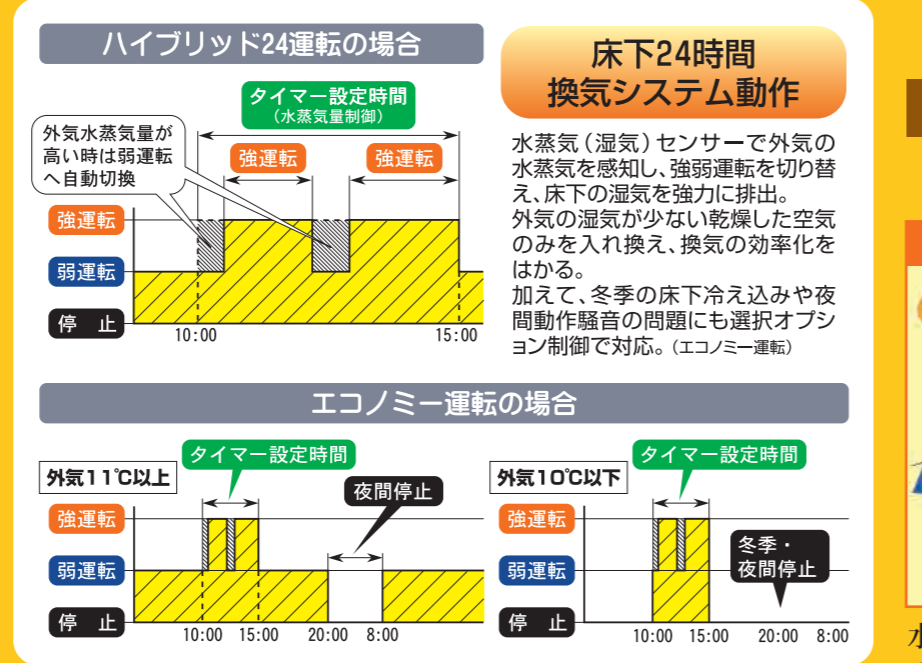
ハイブリッド24運転の場合

タイマー設定時間
（水蒸気量制御）

外気水蒸気量が高い時は弱運転へ自動切換

強運転
強運転

強運転
弱運転
停　止

10:00
15:00

床下24時間
換気システム動作

水蒸気（湿気）センサーで外気の水蒸気を感知し、強弱運転を切り替え、床下の湿気を強力に排出。
外気の湿気が少ない乾燥した空気のみを入れ換え、換気の効率化をはかる。
加えて、冬季の床下冷え込みや夜間動作騒音の問題にも選択オプション制御で対応。（エコノミー運転）

エコノミー運転の場合

外気11℃以上
タイマー設定時間
夜間停止
強運転
弱運転
停　止
10:00　15:00　20:00　8:00

外気10℃以下
タイマー設定時間
冬季・
夜間停止
強運転
弱運転
停　止
10:00　15:00　20:00　8:00

ホ